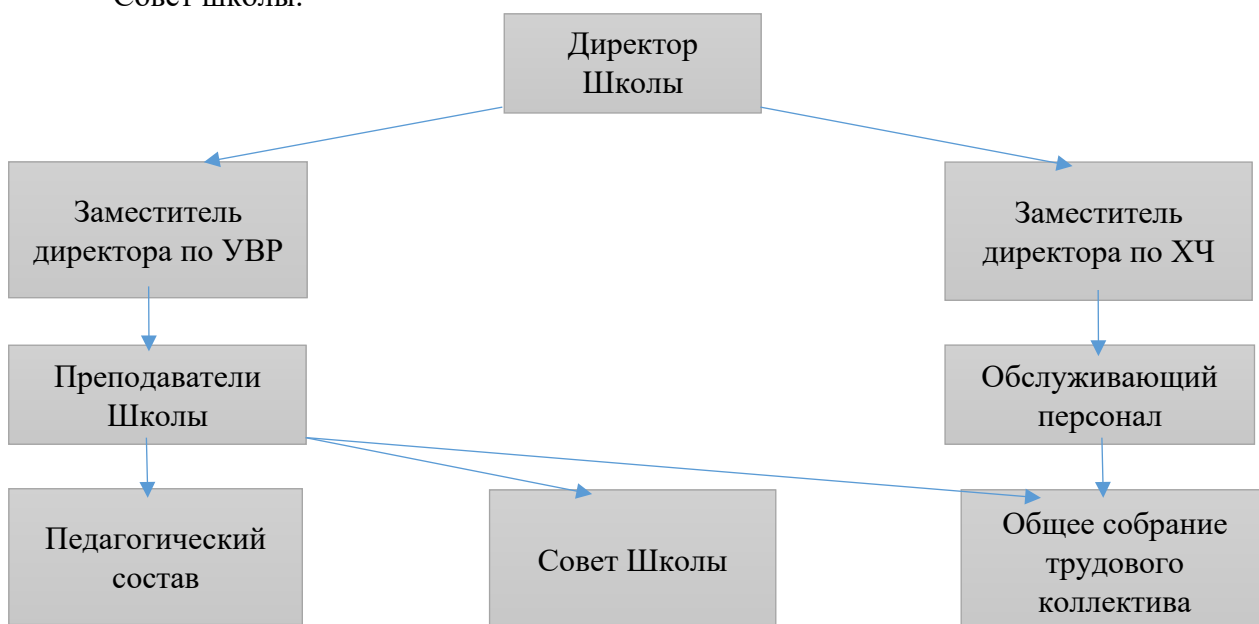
Совет школы.

Директор Школы

Заместитель директора по УВР

Заместитель директора по ХЧ

Преподаватели Школы

Обслуживающий персонал

Педагогический состав

Совет Школы

Общее собрание трудового коллектива